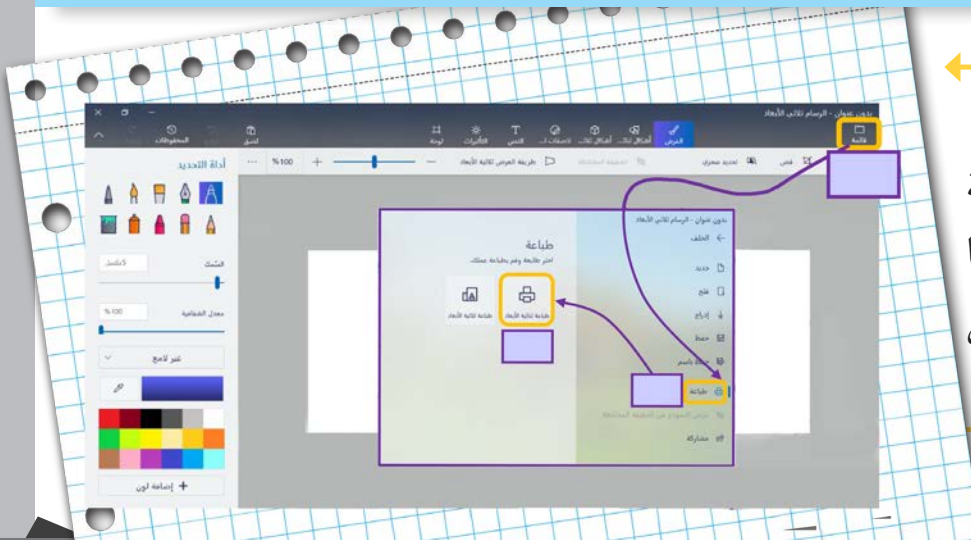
بدون عنوان - الرسام ثلاثي الأبعاد

قائمة

العرض

أشكال ثنائية

أشكال ثلاثية

ملصقات

النص

التأثيرات

لوحة

لصق

المحفوظات

قص

تحديد سحري

طريقة العرض ثلاثية الأبعاد

%100

أداة التحديد

السُمك

5 بكسل

معدل الشفافية

%100

غير لامع

إضافة لون

بدون عنوان - الرسام ثلاثي الأبعاد

الخلف

جديد

فتح

إدراج

حفظ

حفظ باسم

طباعة

عرض السمات من المنطقة المحددة

مشاركة

طباعة

اختر طابعة وقم بطباعة عملك.

طباعة ثنائية الأبعاد

طباعة ثلاثية الأبعاد